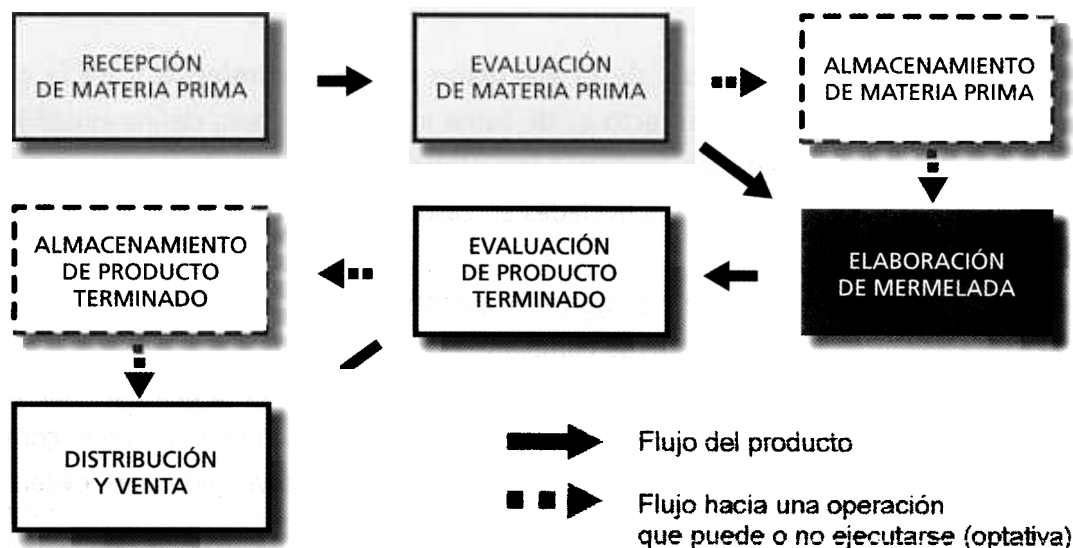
RECEPCIÓN DE MATERIA PRIMA

EVALUACIÓN DE MATERIA PRIMA

ALMACENAMIENTO DE MATERIA PRIMA

ELABORACIÓN DE MERMELADA

EVALUACIÓN DE PRODUCTO TERMINADO

ALMACENAMIENTO DE PRODUCTO TERMINADO

DISTRIBUCIÓN Y VENTA

Flujo del producto

Flujo hacia una operación que puede o no ejecutarse (optativa)